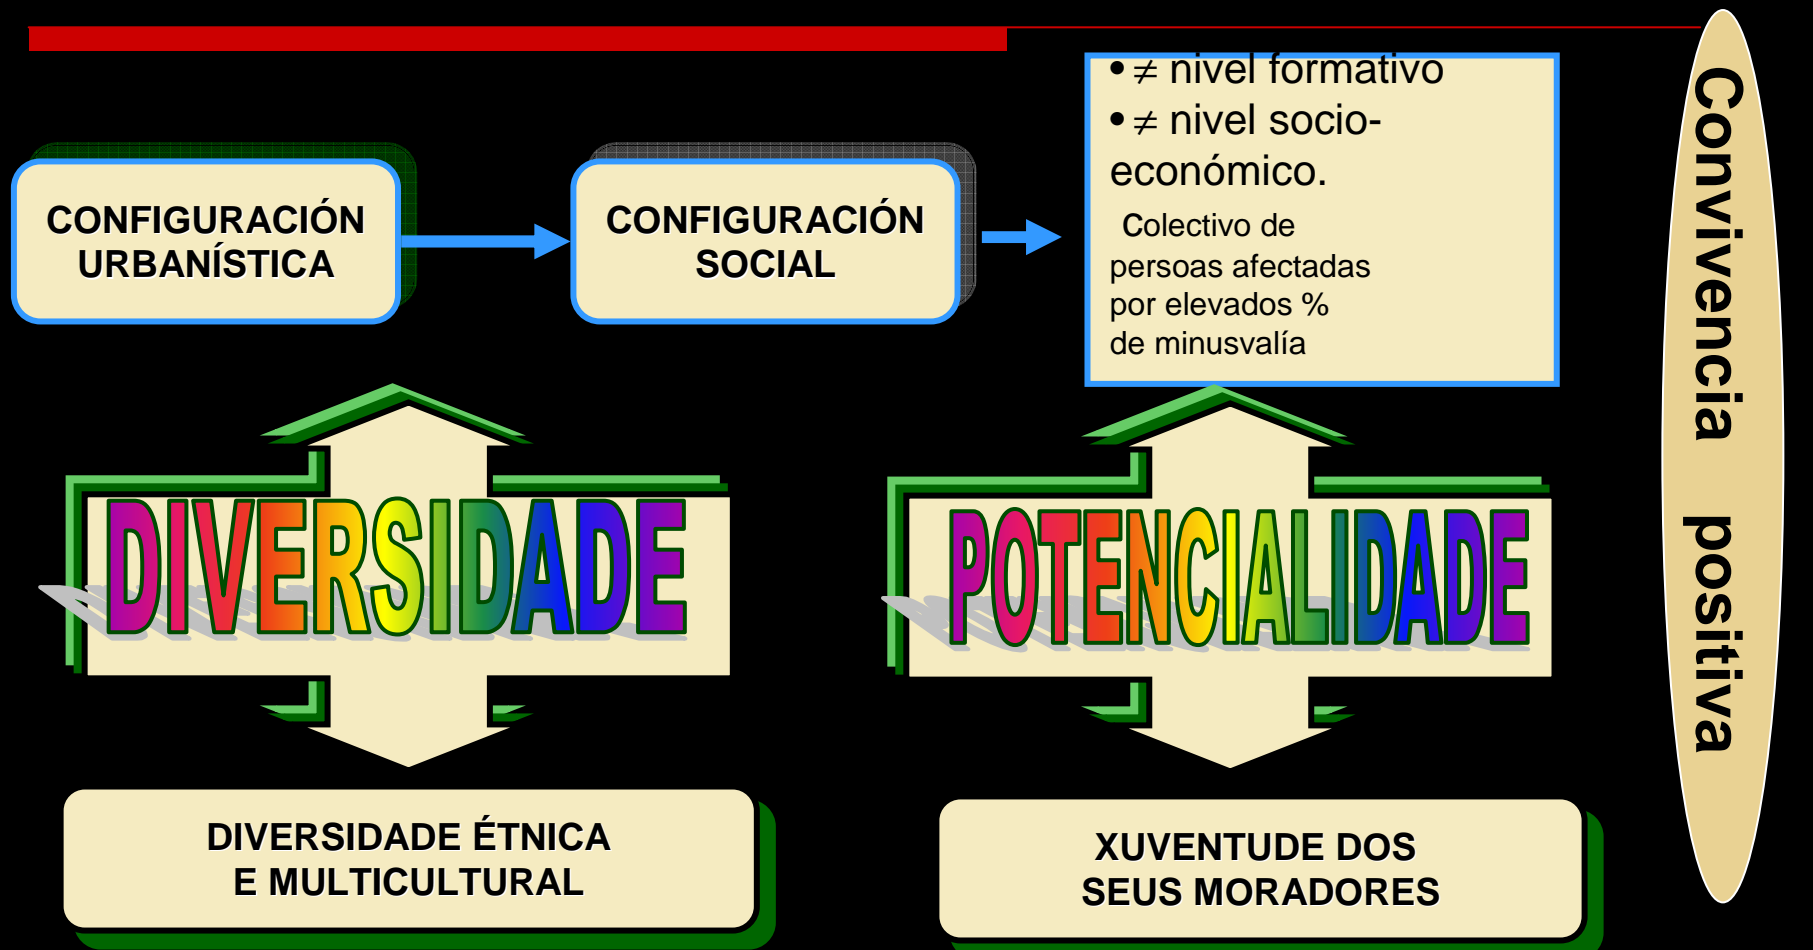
CONFIGURACIÓN URBANÍSTICA

CONFIGURACIÓN SOCIAL

• $\neq$ nivel formativo
• $\neq$ nivel socio-económico.
Colectivo de persoas afectadas por elevados % de minusvalía

Convivencia positiva

DIVERSIDADE

POTENCIALIDADE

DIVERSIDADE ÉTNICA E MULTICULTURAL

XUVENTUDE DOS SEUS MORADORES